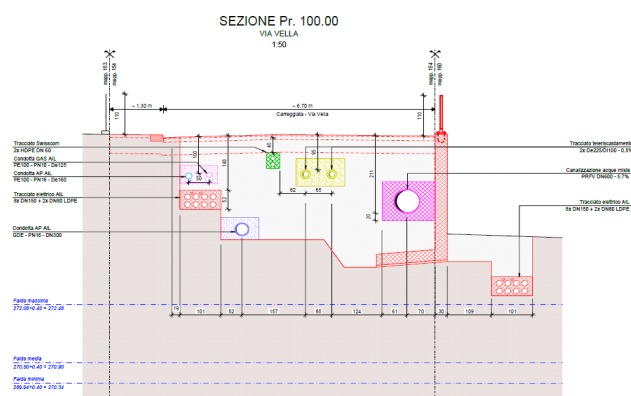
SEZIONE Pr. 100.00
VIA VELLA
1:50

mapp. 153
mapp. 156
mapp. 154
mapp. 160

~ 1.30 m
~ 6.70 m
Carreggiata - Via Vella

110
110

Tracciato Swisscom
2x HDPE DN 60

Condotta GAS AIL
PE100 - PN16 - De125

Condotta AP AIL
PE100 - PN16 - De160

Tracciato elettrico AIL
8x DN150 + 2x DN60 LDPE

Condotta AP AIL
GDE - PN16 - DN300

Tracciato teleriscaldamento
2x De225/DN100 - 0.5%

Canalizzazione acque miste
PRPV DN600 - 0.7%

Tracciato elettrico AIL
8x DN150 + 2x DN60 LDPE

60
50
50
148
40
30
30
62
65
211
30

Falda massima
272.05+0.43 = 272.48

Falda media
270.50+0.40 = 270.90

Falda minima
269.94+0.40 = 270.34

15
101
52
157
65
124
61
70
30
109
101